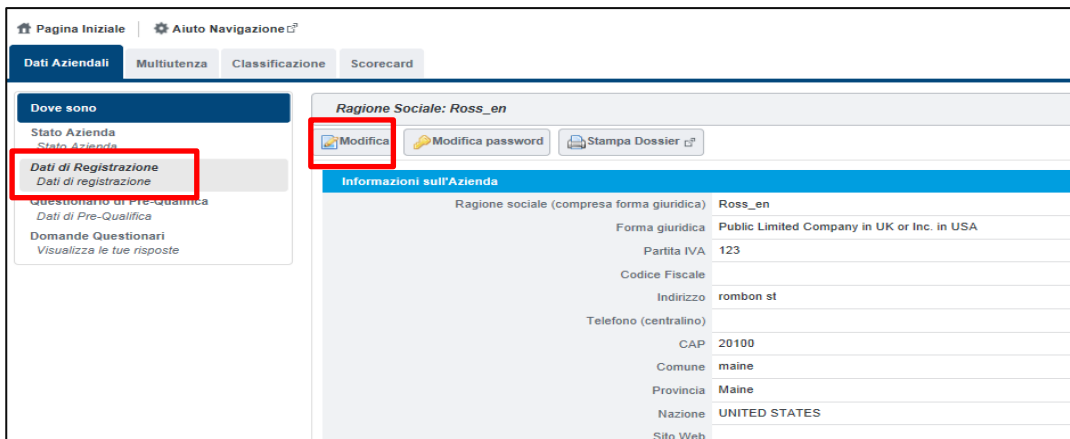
Pagina Iniziale | Aiuto Navigazione

Dati Aziendali | Multiutenza | Classificazione | Scorecard

Dove sono

Stato Azienda
Stato Azienda

Dati di Registrazione
Dati di registrazione

Questionario di Pre-Qualifica
Dati di Pre-Qualifica

Domande Questionari
Visualizza le tue risposte

Ragione Sociale: Ross_en

Modifica | Modifica password | Stampa Dossier

Informazioni sull'Azienda

| | |
|---|---|
| Ragione sociale (compresa forma giuridica) | Ross_en |
| Forma giuridica | Public Limited Company in UK or Inc. in USA |
| Partita IVA | 123 |
| Codice Fiscale | |
| Indirizzo | rombon st |
| Telefono (centralino) | |
| CAP | 20100 |
| Comune | maine |
| Provincia | Maine |
| Nazione | UNITED STATES |
| Sito Web | |